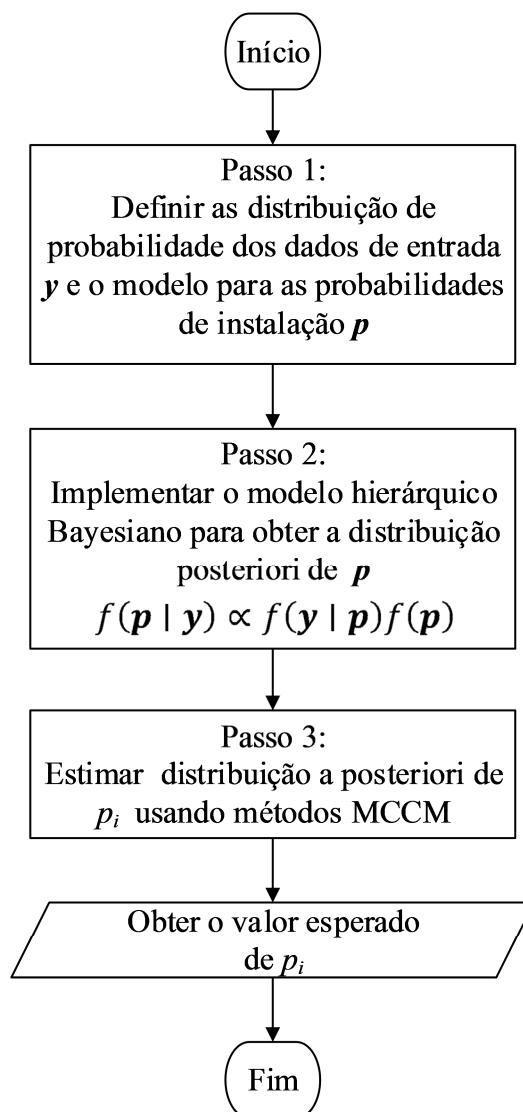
Início

Passo 1:
Definir as distribuição de probabilidade dos dados de entrada $\boldsymbol{y}$ e o modelo para as probabilidades de instalação $\boldsymbol{p}$

Passo 2:
Implementar o modelo hierárquico Bayesiano para obter a distribuição posteriori de $\boldsymbol{p}$
$f(\boldsymbol{p} \mid \boldsymbol{y}) \propto f(\boldsymbol{y} \mid \boldsymbol{p}) f(\boldsymbol{p})$

Passo 3:
Estimar distribuição a posteriori de $p_i$ usando métodos MCCM

Obter o valor esperado de $p_i$

Fim